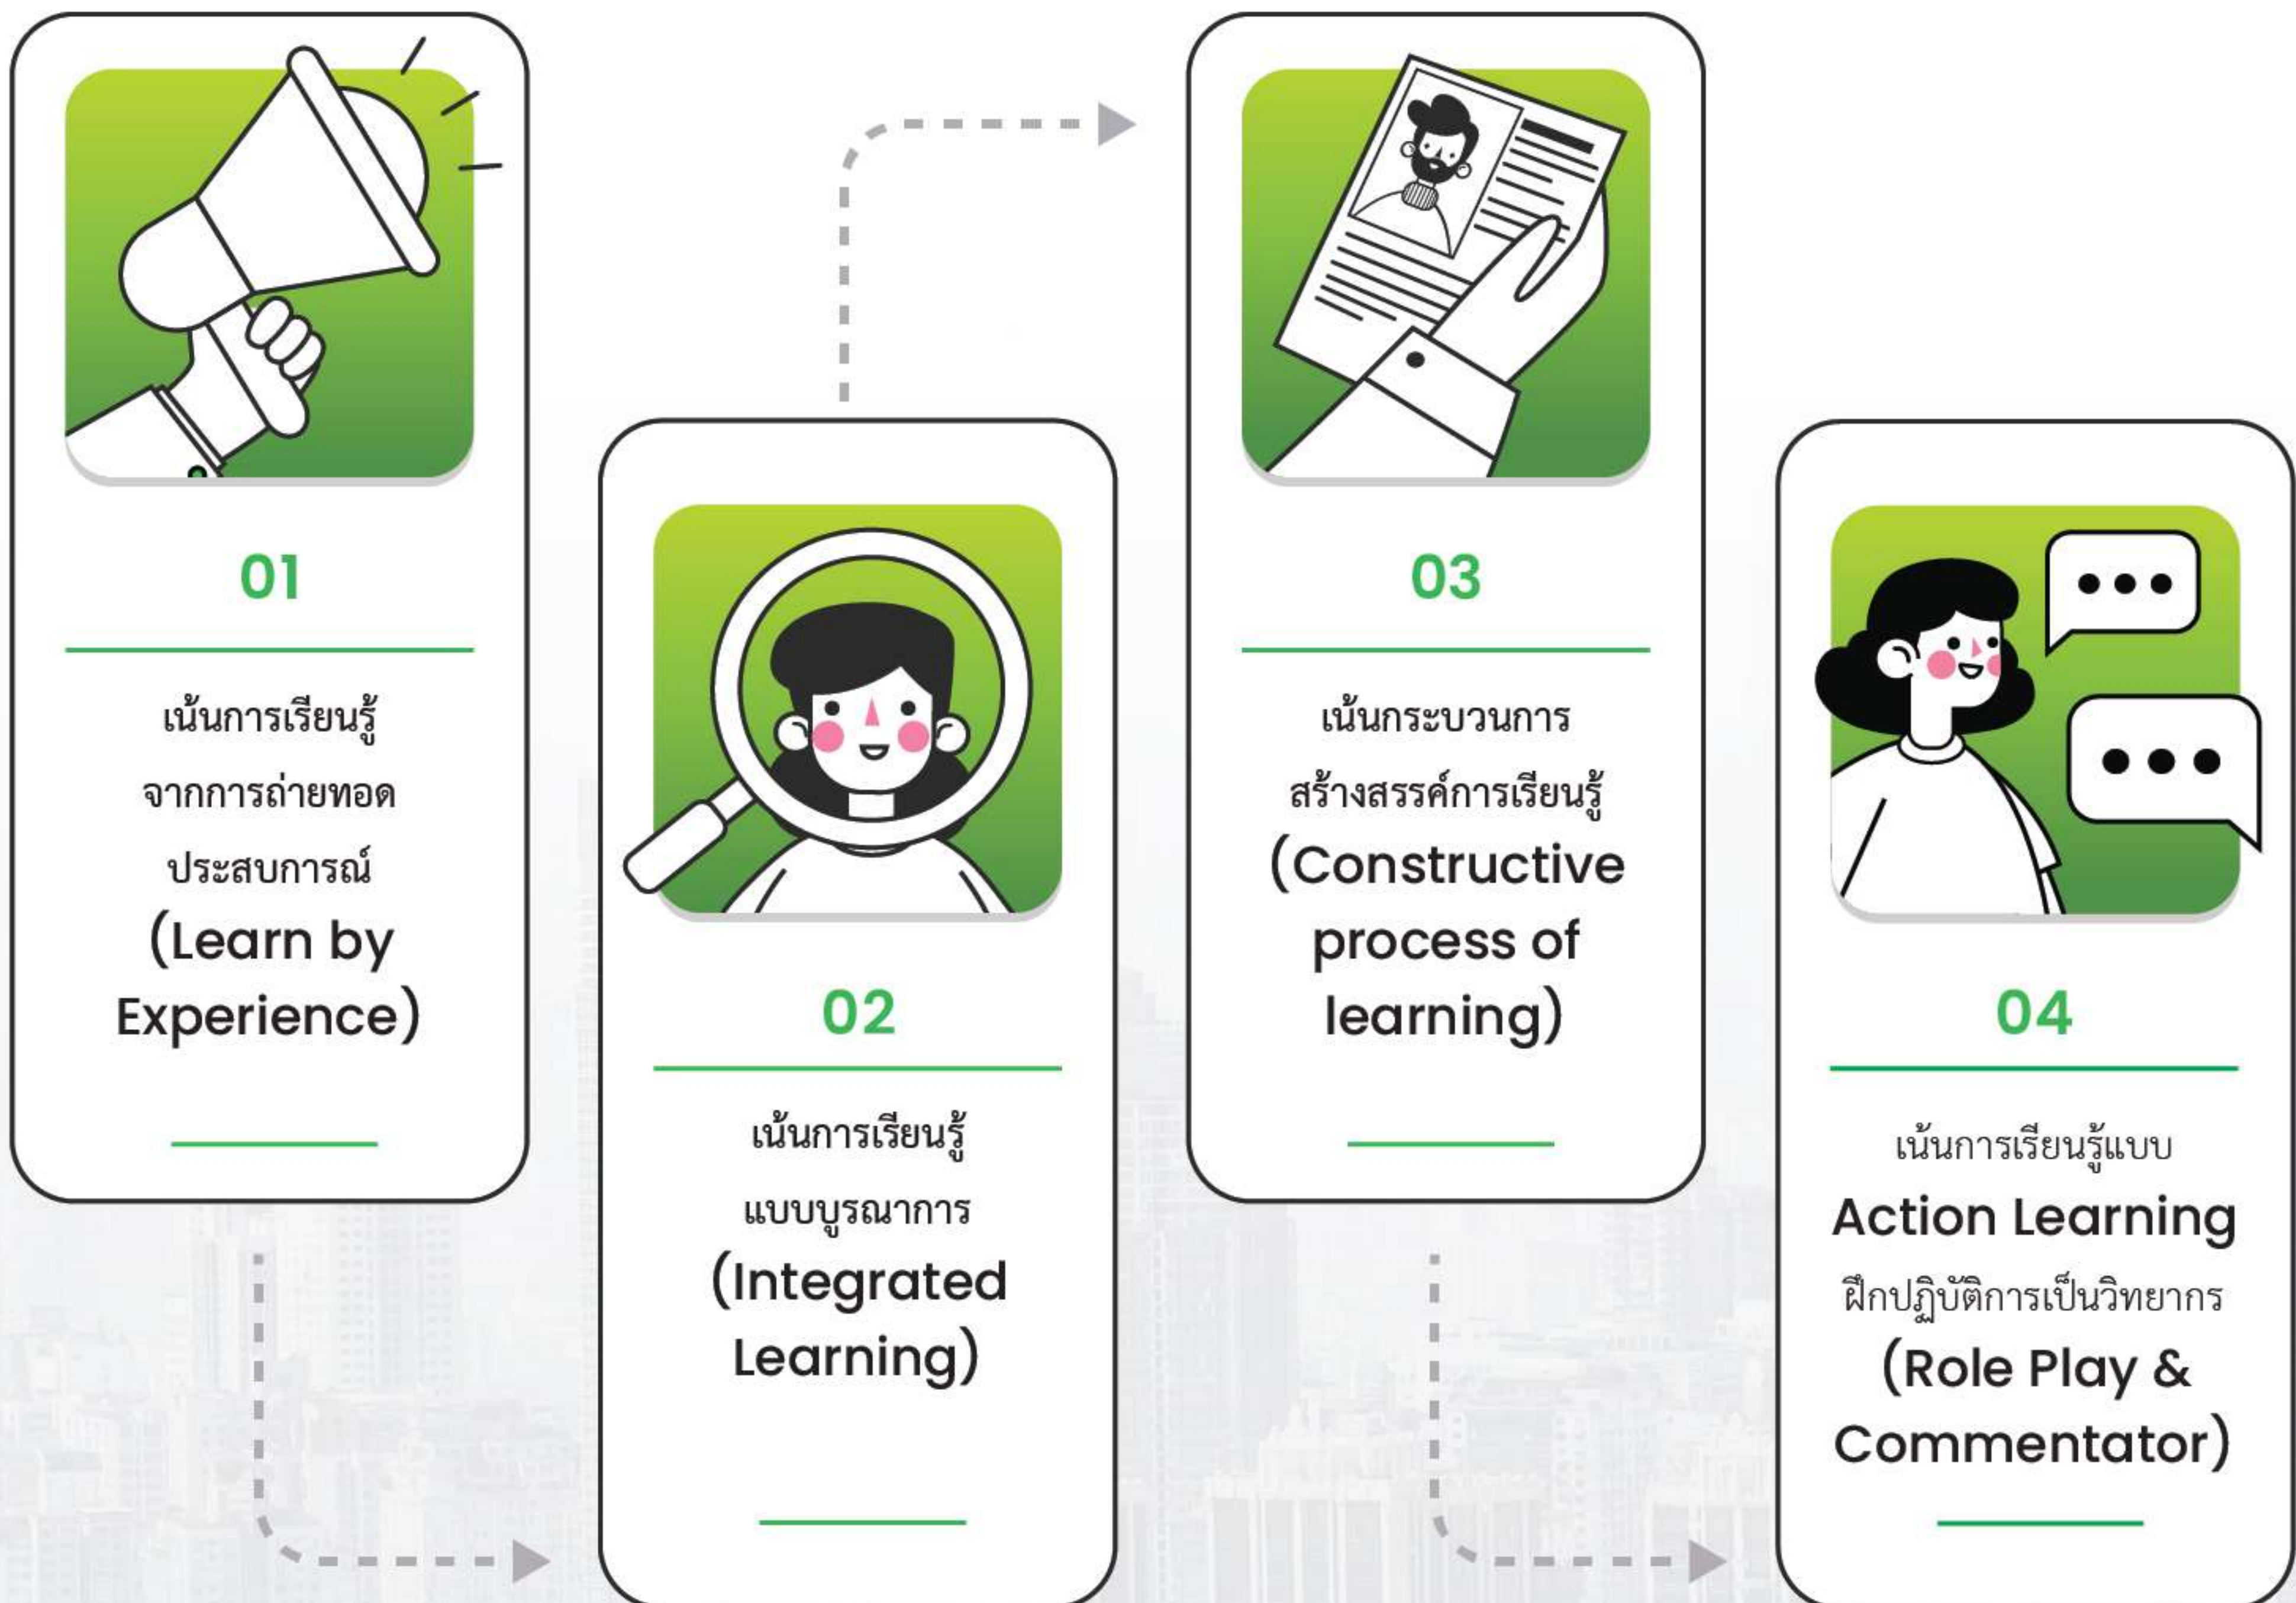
01

เน้นการเรียนรู้ จากการถ่ายทอด ประสบการณ์ (Learn by Experience)

02

เน้นการเรียนรู้ แบบบูรณาการ (Integrated Learning)

03

เน้นกระบวนการ สร้างสรรค์การเรียนรู้ (Constructive process of learning)

04

เน้นการเรียนรู้แบบ Action Learning ฝึกปฏิบัติการเป็นวิทยากร (Role Play & Commentator)